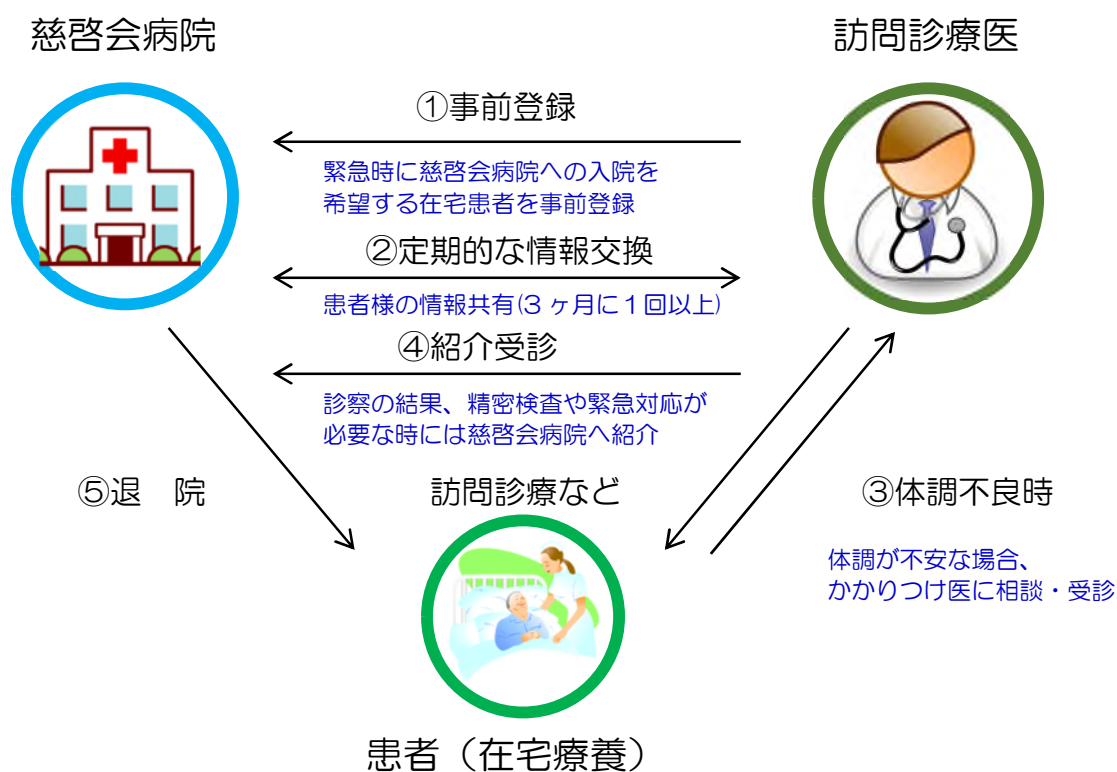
慈啓会病院

訪問診療医

①事前登録

緊急時に慈啓会病院への入院を希望する在宅患者を事前登録

②定期的な情報交換

患者様の情報共有(3ヶ月に1回以上)

④紹介受診

診察の結果、精密検査や緊急対応が必要な時には慈啓会病院へ紹介

⑤退　院

訪問診療など

③体調不良時

体調が不安な場合、かかりつけ医に相談・受診

患者（在宅療養）